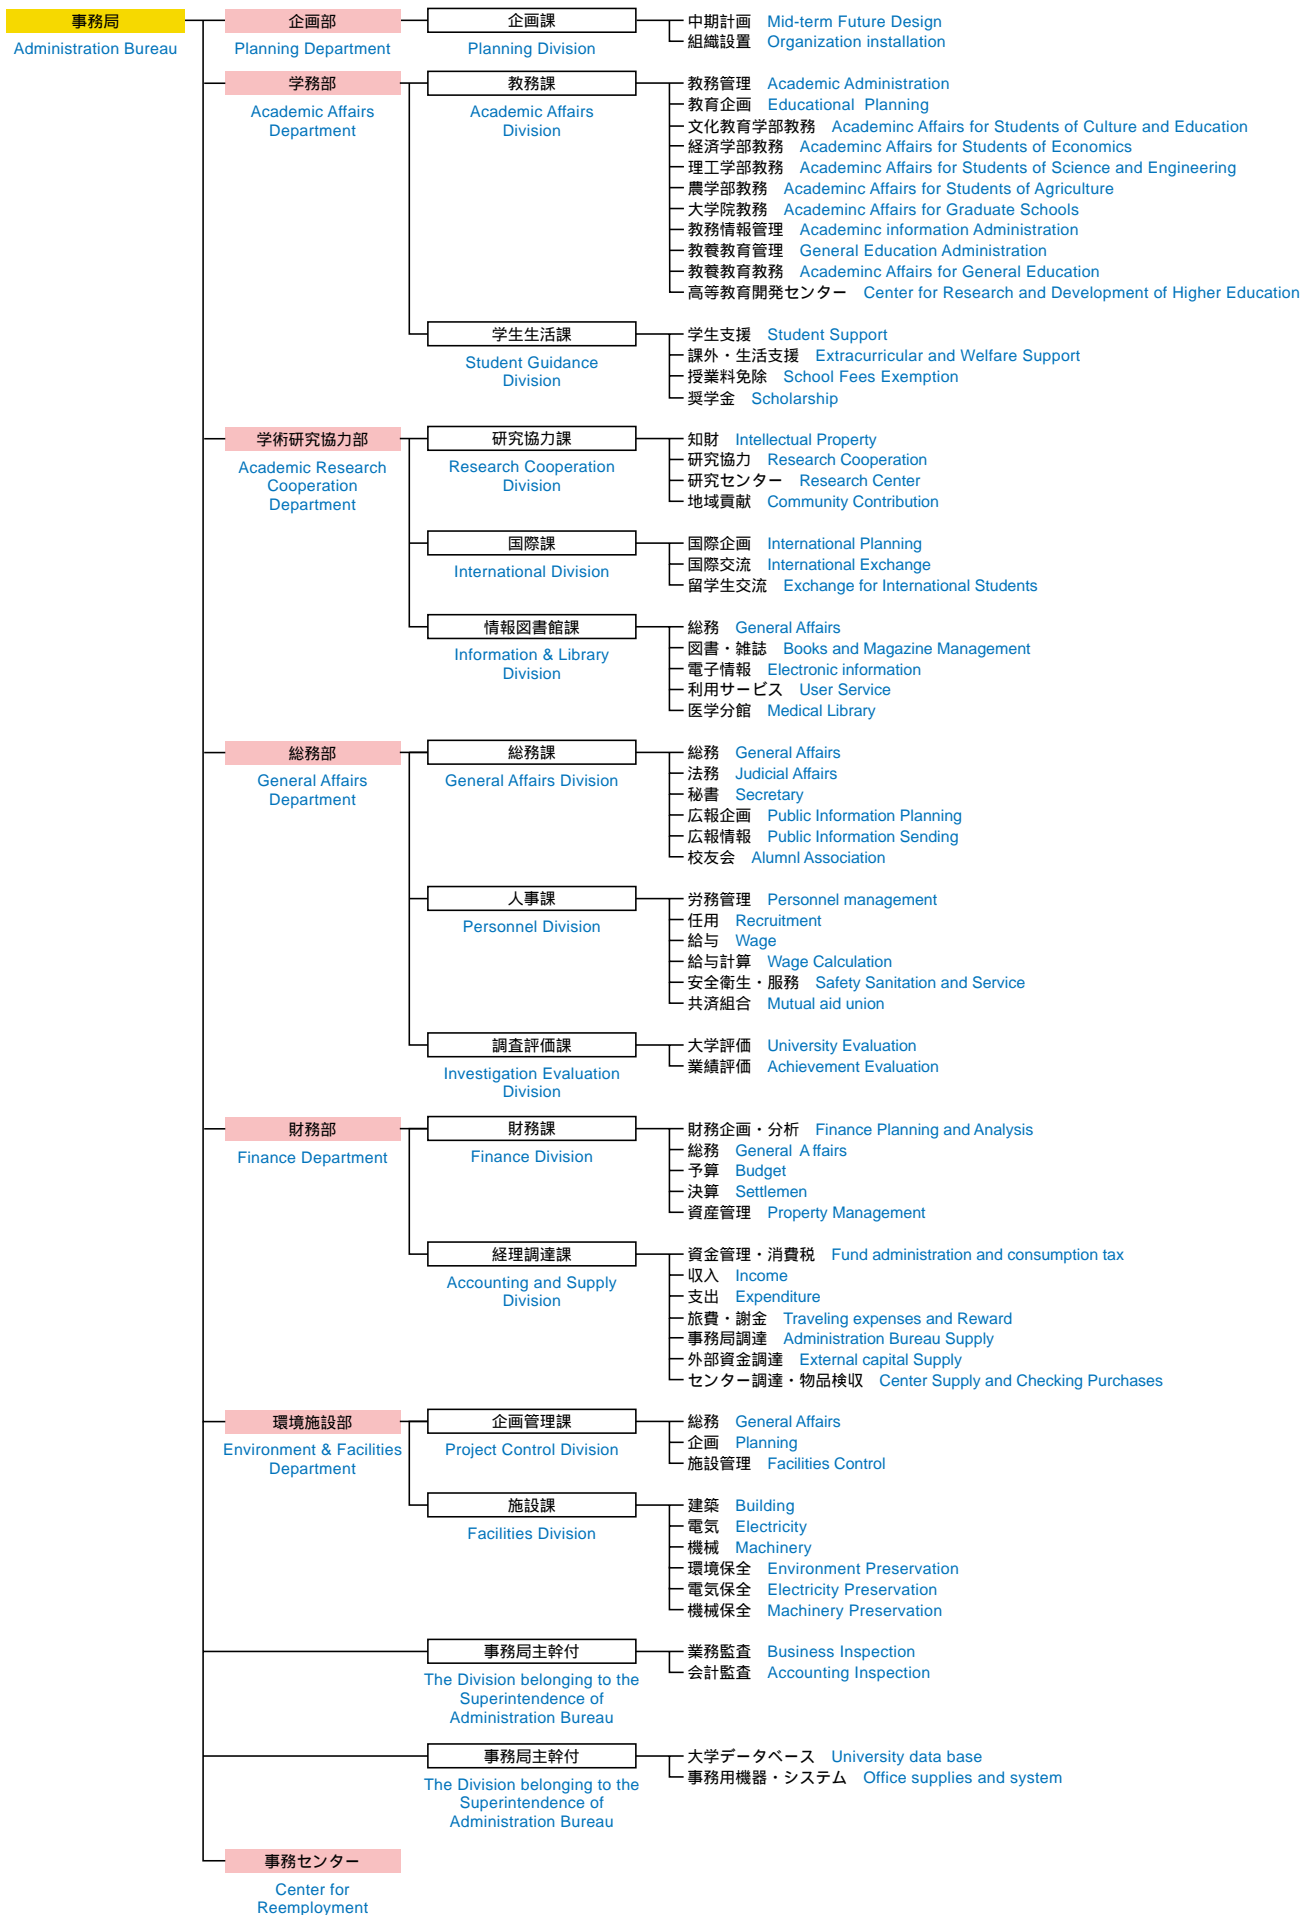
事務局
Administration Bureau

企画部
Planning Department

企画課
Planning Division

中期計画 Mid-term Future Design
組織設置 Organization installation

学務部
Academic Affairs Department

教務課
Academic Affairs Division

教務管理 Academic Administration
教育企画 Educational Planning
文化教育学部教務 Academinc Affairs for Students of Culture and Education
経済学部教務 Academinc Affairs for Students of Economics
理工学部教務 Academinc Affairs for Students of Science and Engineering
農学部教務 Academinc Affairs for Students of Agriculture
大学院教務 Academinc Affairs for Graduate Schools
教務情報管理 Academinc information Administration
教養教育管理 General Education Administration
教養教育教務 Academinc Affairs for General Education
高等教育開発センター Center for Research and Development of Higher Education

学生生活課
Student Guidance Division

学生支援 Student Support
課外・生活支援 Extracurricular and Welfare Support
授業料免除 School Fees Exemption
奨学金 Scholarship

学術研究協力部
Academic Research Cooperation Department

研究協力課
Research Cooperation Division

知財 Intellectual Property
研究協力 Research Cooperation
研究センター Research Center
地域貢献 Community Contribution

国際課
International Division

国際企画 International Planning
国際交流 International Exchange
留学生交流 Exchange for International Students

情報図書館課
Information & Library Division

総務 General Affairs
図書・雑誌 Books and Magazine Management
電子情報 Electronic information
利用サービス User Service
医学分館 Medical Library

総務部
General Affairs Department

総務課
General Affairs Division

総務 General Affairs
法務 Judicial Affairs
秘書 Secretary
広報企画 Public Information Planning
広報情報 Public Information Sending
校友会 Alumnl Association

人事課
Personnel Division

労務管理 Personnel management
任用 Recruitment
給与 Wage
給与計算 Wage Calculation
安全衛生・服務 Safety Sanitation and Service
共済組合 Mutual aid union

調査評価課
Investigation Evaluation Division

大学評価 University Evaluation
業績評価 Achievement Evaluation

財務部
Finance Department

財務課
Finance Division

財務企画・分析 Finance Planning and Analysis
総務 General Affairs
予算 Budget
決算 Settlemen
資産管理 Property Management

経理調達課
Accounting and Supply Division

資金管理・消費税 Fund administration and consumption tax
収入 Income
支出 Expenditure
旅費・謝金 Traveling expenses and Reward
事務局調達 Administration Bureau Supply
外部資金調達 External capital Supply
センター調達・物品検収 Center Supply and Checking Purchases

環境施設部
Environment & Facilities Department

企画管理課
Project Control Division

総務 General Affairs
企画 Planning
施設管理 Facilities Control

施設課
Facilities Division

建築 Building
電気 Electricity
機械 Machinery
環境保全 Environment Preservation
電気保全 Electricity Preservation
機械保全 Machinery Preservation

事務局主幹付
The Division belonging to the Superintendence of Administration Bureau

業務監査 Business Inspection
会計監査 Accounting Inspection

事務局主幹付
The Division belonging to the Superintendence of Administration Bureau

大学データベース University data base
事務用機器・システム Office supplies and system

事務センター
Center for Reemployment